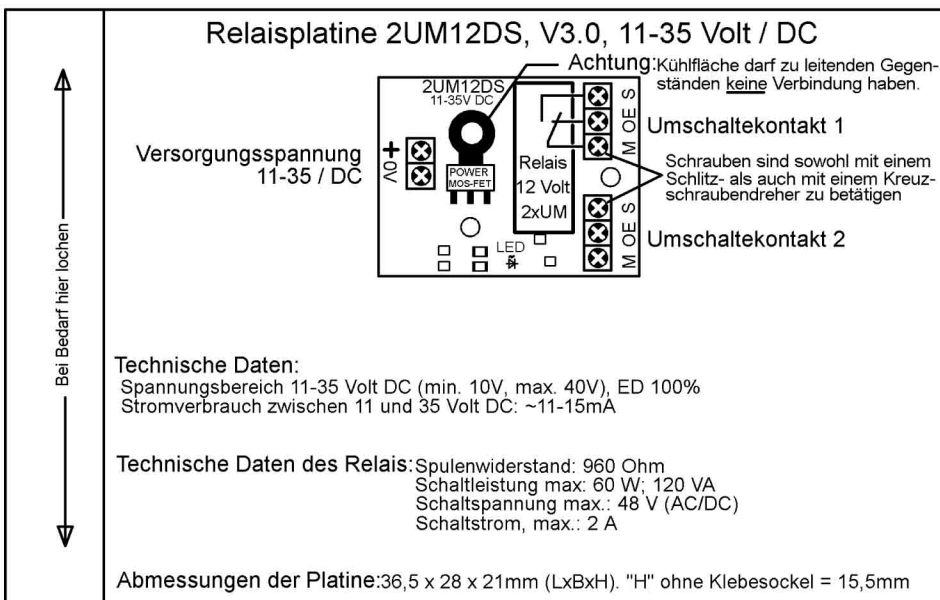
Bei Bedarf hier lochen

Relaisplatine 2UM12DS, V3.0, 11-35 Volt / DC

Achtung: Kühlfläche darf zu leitenden Gegenständen keine Verbindung haben.

2UM12DS
11-35V DC

POWER MOS-FET

+
0V

Versorgungsspannung 11-35 / DC

Relais
12 Volt
2xUM

S
OE
M

Umschaltekontakt 1

Schrauben sind sowohl mit einem Schlitz- als auch mit einem Kreuzschraubendreher zu betätigen

S
OE
M

Umschaltekontakt 2

LED

Technische Daten:
Spannungsbereich 11-35 Volt DC (min. 10V, max. 40V), ED 100%
Stromverbrauch zwischen 11 und 35 Volt DC: ~11-15mA

Technische Daten des Relais: Spulenwiderstand: 960 Ohm
Schaltleistung max: 60 W; 120 VA
Schaltspannung max.: 48 V (AC/DC)
Schaltstrom, max.: 2 A

Abmessungen der Platine: 36,5 x 28 x 21mm (LxBxH). "H" ohne Klebesockel = 15,5mm